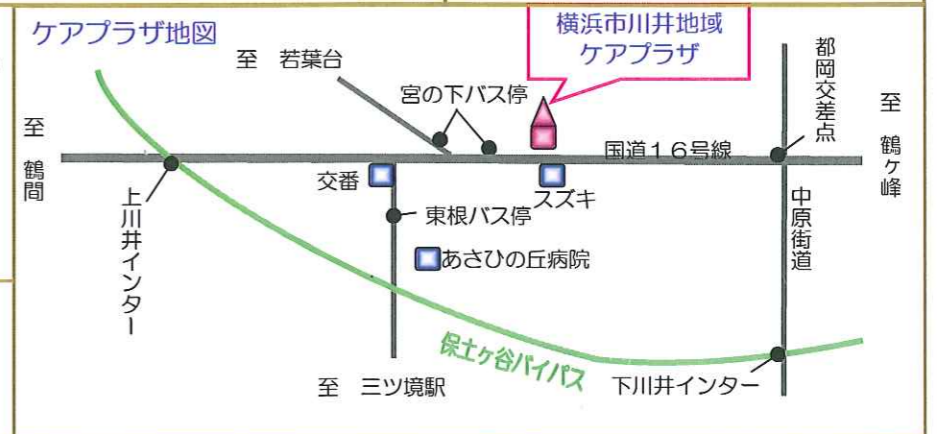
ケアプラザ地図

横浜市川井地域
ケアプラザ

至　若葉台

宮の下バス停

都岡交差点

至　鶴ヶ峰

至　鶴間

国道１６号線

上川井インター

交番

スズキ

中原街道

東根バス停

あさひの丘病院

保土ヶ谷バイパス

至　三ツ境駅

下川井インター